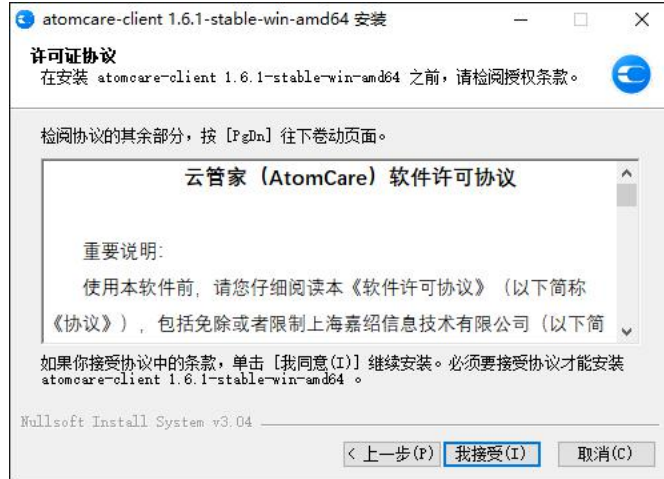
atomcare-client 1.6.1-stable-win-amd64 安装

许可证协议
在安装 atomcare-client 1.6.1-stable-win-amd64 之前，请检阅授权条款。

检阅协议的其余部分，按 [PgDn] 往下卷动页面。

云管家（AtomCare）软件许可协议

重要说明:

使用本软件前，请您仔细阅读本《软件许可协议》（以下简称《协议》），包括免除或者限制上海嘉绍信息技术有限公司（以下简

如果你接受协议中的条款，单击 [我同意(I)] 继续安装。必须要接受协议才能安装 atomcare-client 1.6.1-stable-win-amd64 。

Nullsoft Install System v3.04

< 上一步(P)
我接受(I)
取消(C)